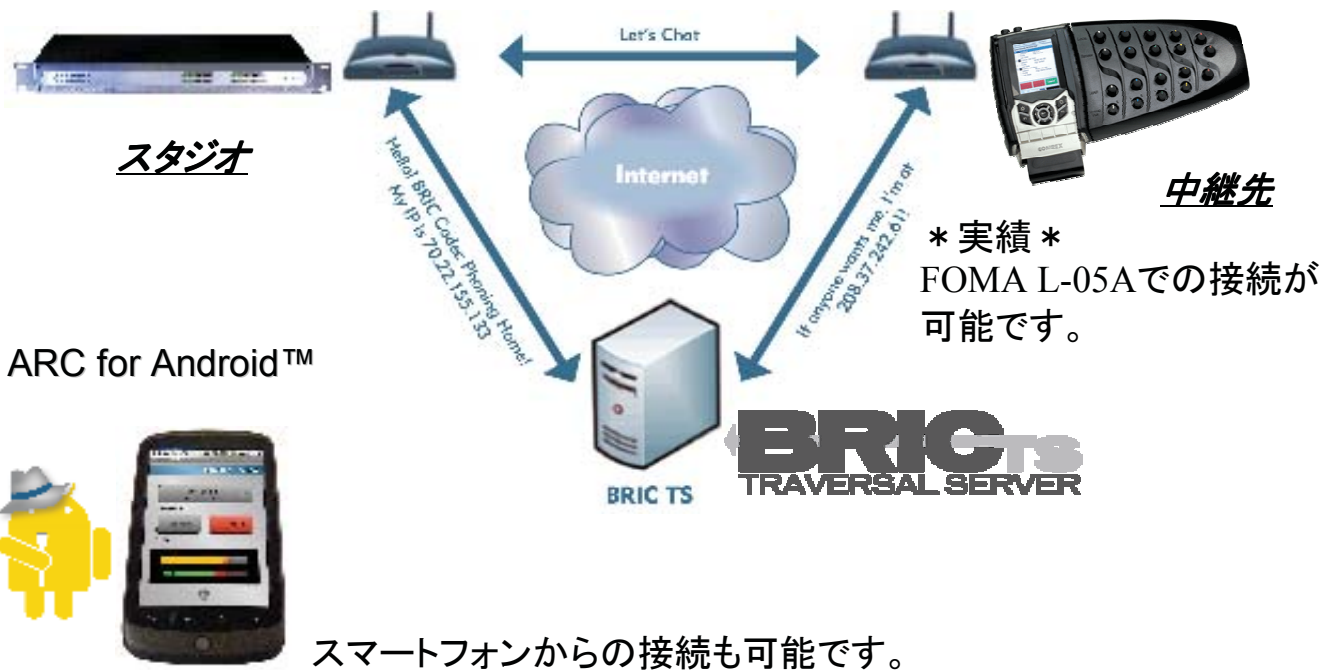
Let's Chat

スタジオ

Internet

Hello! BRIC Codec Phoning Home! My IP is 70.22.155.133

If anyone wants me, I'm at 208.37.242.61!

中継先

＊実績＊
FOMA L-05Aでの接続が可能です。

ARC for Android™

BRIC TS

BRIC TS
TRAVERSAL SERVER

スマートフォンからの接続も可能です。